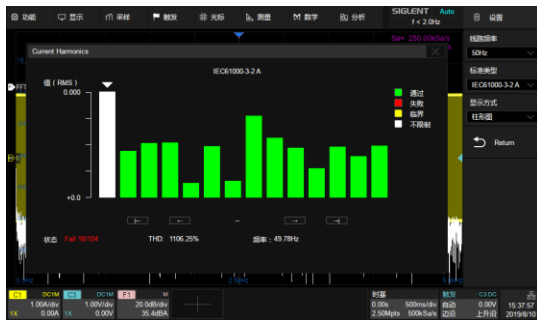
功能 显示 采样 触发 光标 测量 数学 分析 SIGLENT Auto f < 2.0Hz 设置

Sa= 250.00kSa/s

Current Harmonics

IEC61000-3-2 A

值（RMS）

0.000

+0.0

通过
失败
临界
不限制

状态 Fail 90/104 THD: 1106.25% 频率：49.78Hz

线路频率
50Hz
标准类型
IEC61000-3-2 A
显示方式
柱形图
Return

C1 DC1M 1.00A/div 0.00A 1X
C3 DC1M 1.00V/div 0.00V 1X
F1 20.0dB/div 35.4dBA
时基 0.00s 500ms/div 2.50Mpts 500kSa/s
触发 自动 边沿 C3 DC 0.00V 上升沿
15:37:57 2019/8/10